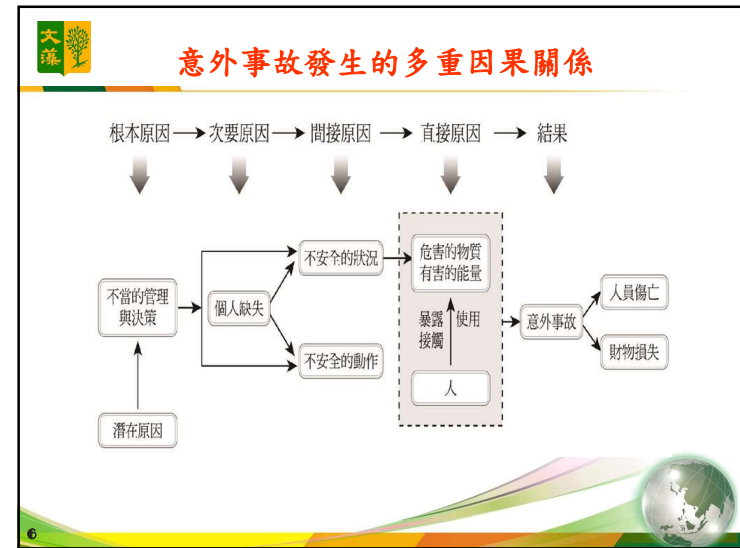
大藻

意外事故發生的多重因果關係

根本原因 → 次要原因 → 間接原因 → 直接原因 → 結果

不當的管理與決策

個人缺失

不安全的狀況

不安全的動作

危害的物質
有害的能量

暴露接觸

使用

人

意外事故

人員傷亡

財物損失

潛在原因

6